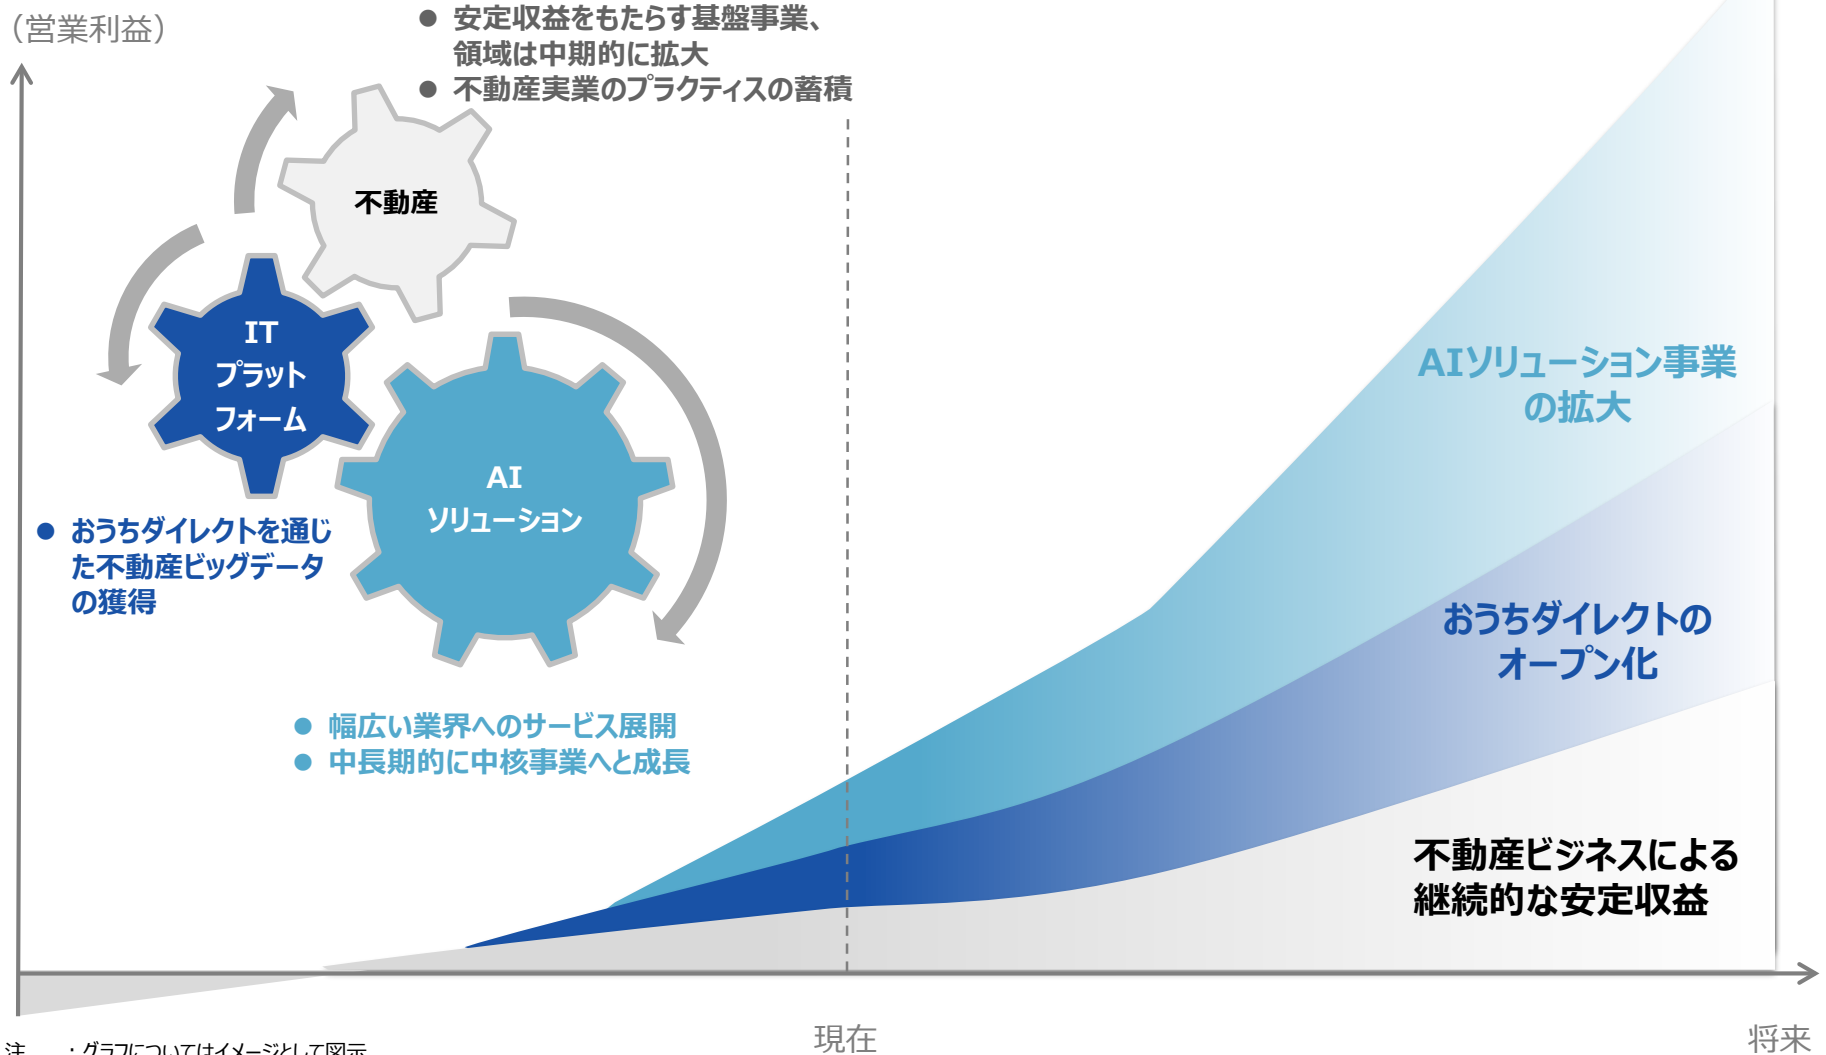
(営業利益)

● 安定収益をもたらす基盤事業、領域は中期的に拡大
● 不動産実業のプラクティスの蓄積

不動産

IT
プラット
フォーム

AI
ソリューション

● おうちダイレクトを通じた不動産ビッグデータの獲得

● 幅広い業界へのサービス展開
● 中長期的に中核事業へと成長

AIソリューション事業の拡大

おうちダイレクトのオープン化

不動産ビジネスによる継続的な安定収益

現在

将来

注　：グラフについてはイメージとして図示